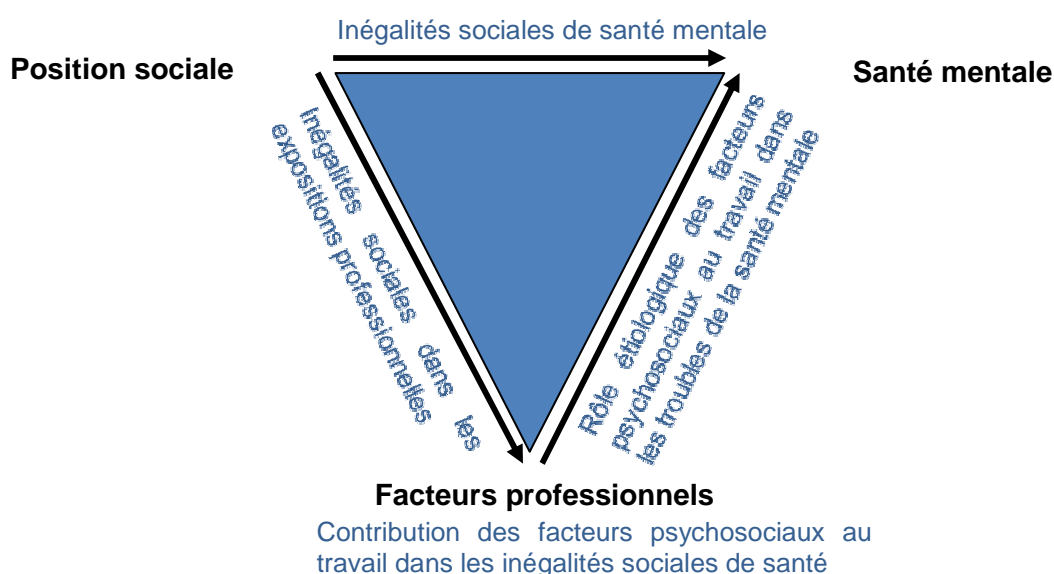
Inégalités sociales de santé mentale

Position sociale

Santé mentale

Inégalités sociales dans les expositions professionnelles

Rôle étiologique des facteurs psychosociaux au travail dans les troubles de la santé mentale

Facteurs professionnels

Contribution des facteurs psychosociaux au travail dans les inégalités sociales de santé